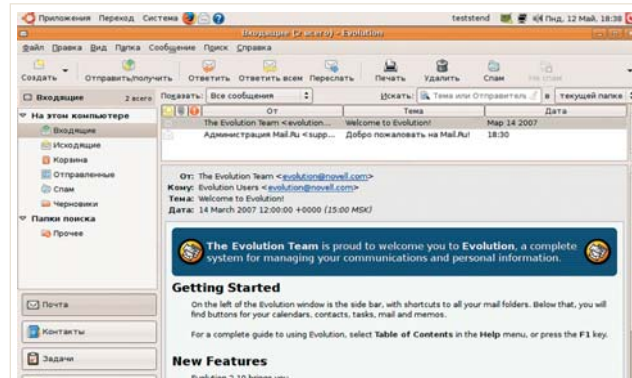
Приложения Переход Система

teststend

Пнд, 12 Май, 18:38

Входящие (2 всего) - Evolution

Файл Правка Вид Папка Сообщение Поиск Справка

Создать Отправить/получить Ответить Ответить всем Переслать Печать Удалить Спам Не спам

Входящие 2 всего

Показать: Все сообщения Искать: Тема или Отправитель в текущей папке

На этом компьютере
Входящие
Исходящие
Корзина
Отправленные
Спам
Черновики
Папки поиска
Прочее

| От | Тема | Дата |
|---|---|---|
| The Evolution Team <evolution... | Welcome to Evolution! | Мар 14 2007 |
| Администрация Mail.Ru <supp... | Добро пожаловать на Mail.Ru! | 18:30 |

От: The Evolution Team <evolution@novell.com>
Кому: Evolution Users <evolution@novell.com>
Тема: Welcome to Evolution!
Дата: 14 March 2007 12:00:00 +0000 (15:00 MSK)

The Evolution Team is proud to welcome you to Evolution, a complete system for managing your communications and personal information.

Getting Started

On the left of the Evolution window is the side bar, with shortcuts to all your mail folders. Below that, you will find buttons for your calendars, contacts, tasks, mail and memos.

For a complete guide to using Evolution, select Table of Contents in the Help menu, or press the F1 key.

New Features

Evolution 2.10 brings you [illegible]

Почта
Контакты
Задачи